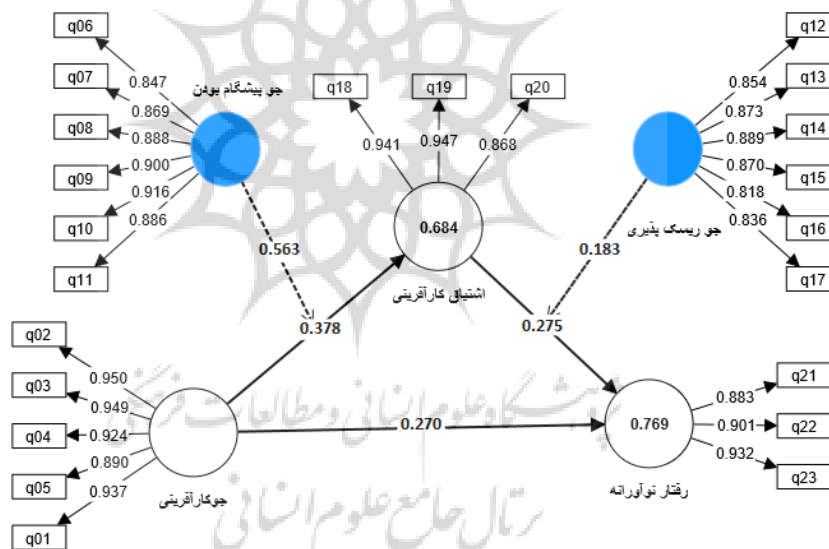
q06
q07
q08
q09
q10
q11
0.847
0.869
0.888
0.900
0.916
0.886
جو پیشگام بودن
q18
q19
q20
0.941
0.947
0.868
0.684
اشتیاق کارآفرینی
q12
q13
q14
q15
q16
q17
0.854
0.873
0.889
0.870
0.818
0.836
جو ریسک پذیری
0.563
0.183
0.378
0.275
q02
q03
q04
q05
q01
0.950
0.949
0.924
0.890
0.937
جوکارآفرینی
0.270
0.769
رفتار نوآورانه
q21
q22
q23
0.883
0.901
0.932
پژوهشگاه علوم انسانی و مطالعات فرهنگی
پرتال جامع علوم انسانی